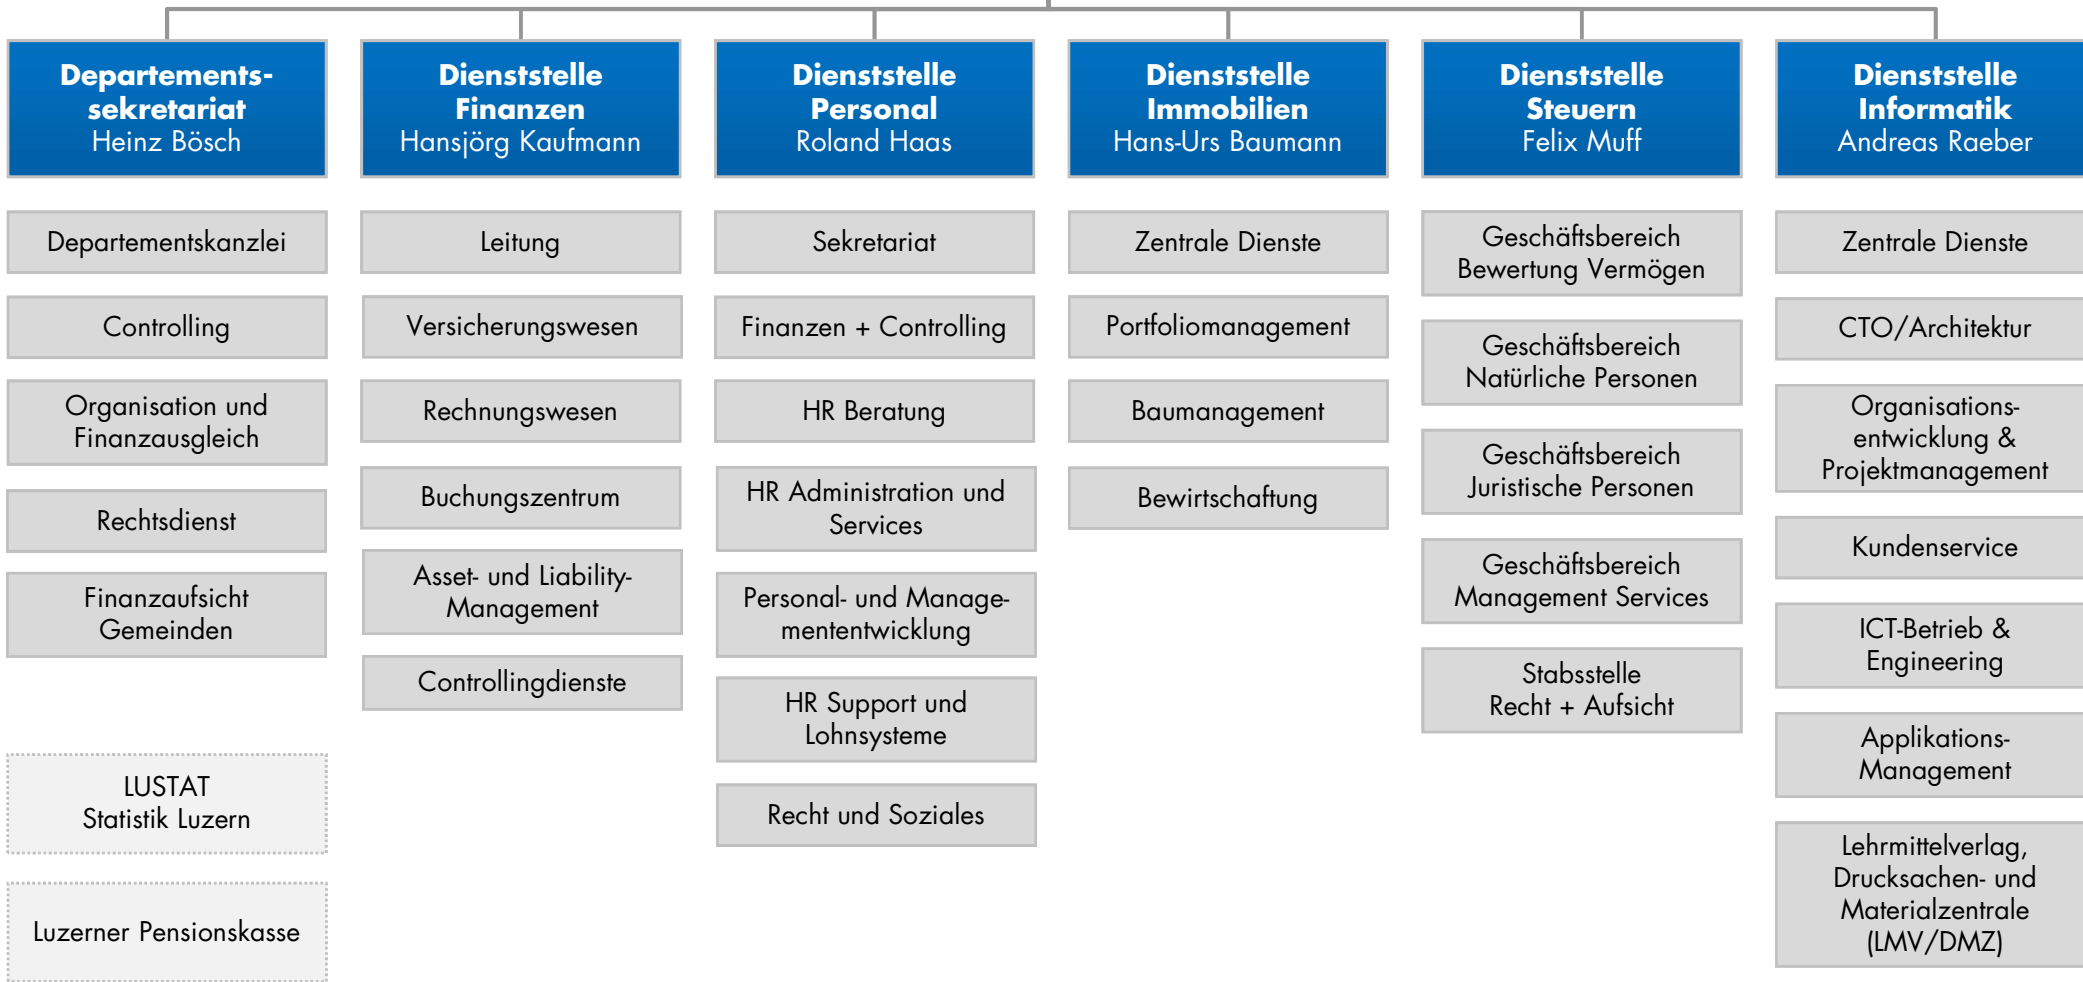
Departementssekretariat
Heinz Bösch

Departementskanzlei

Controlling

Organisation und Finanzausgleich

Rechtsdienst

Finanzaufsicht Gemeinden

LUSTAT
Statistik Luzern

Luzerner Pensionskasse

Dienststelle Finanzen
Hansjörg Kaufmann

Leitung

Versicherungswesen

Rechnungswesen

Buchungszentrum

Asset- und Liability-Management

Controllingdienste

Dienststelle Personal
Roland Haas

Sekretariat

Finanzen + Controlling

HR Beratung

HR Administration und Services

Personal- und Managemententwicklung

HR Support und Lohnsysteme

Recht und Soziales

Dienststelle Immobilien
Hans-Urs Baumann

Zentrale Dienste

Portfoliomanagement

Baumanagement

Bewirtschaftung

Dienststelle Steuern
Felix Muff

Geschäftsbereich Bewertung Vermögen

Geschäftsbereich Natürliche Personen

Geschäftsbereich Juristische Personen

Geschäftsbereich Management Services

Stabsstelle Recht + Aufsicht

Dienststelle Informatik
Andreas Raeber

Zentrale Dienste

CTO/Architektur

Organisationsentwicklung & Projektmanagement

Kundenservice

ICT-Betrieb & Engineering

Applikations-Management

Lehrmittelverlag, Drucksachen- und Materialzentrale (LMV/DMZ)